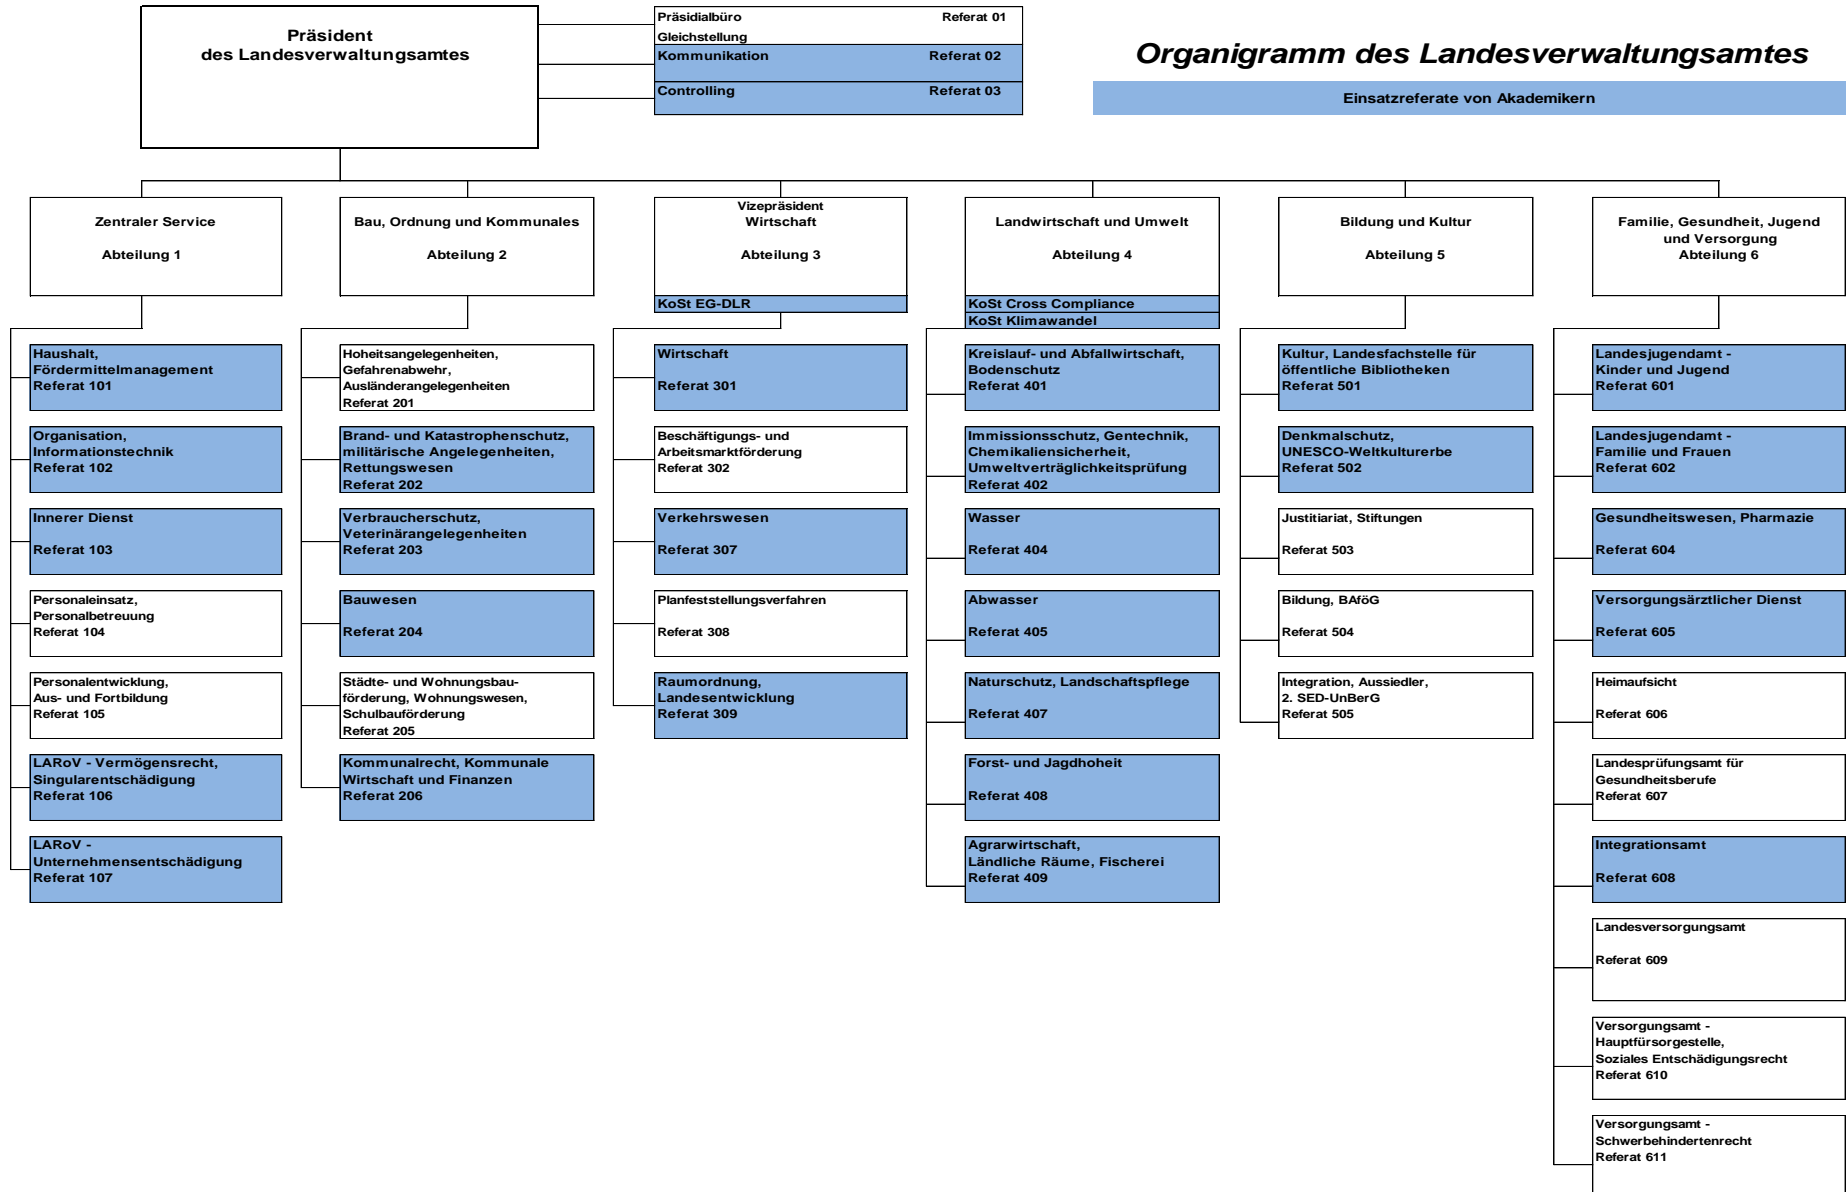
Präsident
des Landesverwaltungsamtes

Präsidialbüro Referat 01
Gleichstellung
Kommunikation Referat 02
Controlling Referat 03

Organigramm des Landesverwaltungsamtes

Einsatzreferate von Akademikern

Zentraler Service
Abteilung 1

Haushalt, Fördermittelmanagement
Referat 101

Organisation, Informationstechnik
Referat 102

Innerer Dienst
Referat 103

Personaleinsatz, Personalbetreuung
Referat 104

Personalentwicklung, Aus- und Fortbildung
Referat 105

LARoV - Vermögensrecht, Singularentschädigung
Referat 106

LARoV - Unternehmensentschädigung
Referat 107

Bau, Ordnung und Kommunales
Abteilung 2

Hoheitsangelegenheiten, Gefahrenabwehr, Ausländerangelegenheiten
Referat 201

Brand- und Katastrophenschutz, militärische Angelegenheiten, Rettungswesen
Referat 202

Verbraucherschutz, Veterinärangelegenheiten
Referat 203

Bauwesen
Referat 204

Städte- und Wohnungsbauförderung, Wohnungswesen, Schulbauförderung
Referat 205

Kommunalrecht, Kommunale Wirtschaft und Finanzen
Referat 206

Vizepräsident
Wirtschaft
Abteilung 3

KoSt EG-DLR

Wirtschaft
Referat 301

Beschäftigungs- und Arbeitsmarktförderung
Referat 302

Verkehrswesen
Referat 307

Planfeststellungsverfahren
Referat 308

Raumordnung, Landesentwicklung
Referat 309

Landwirtschaft und Umwelt
Abteilung 4

KoSt Cross Compliance
KoSt Klimawandel

Kreislauf- und Abfallwirtschaft, Bodenschutz
Referat 401

Immissionsschutz, Gentechnik, Chemikaliensicherheit, Umweltverträglichkeitsprüfung
Referat 402

Wasser
Referat 404

Abwasser
Referat 405

Naturschutz, Landschaftspflege
Referat 407

Forst- und Jagdhoheit
Referat 408

Agrarwirtschaft, Ländliche Räume, Fischerei
Referat 409

Bildung und Kultur
Abteilung 5

Kultur, Landesfachstelle für öffentliche Bibliotheken
Referat 501

Denkmalschutz, UNESCO-Weltkulturerbe
Referat 502

Justitiariat, Stiftungen
Referat 503

Bildung, BAföG
Referat 504

Integration, Aussiedler, 2. SED-UnBerG
Referat 505

Familie, Gesundheit, Jugend und Versorgung
Abteilung 6

Landesjugendamt - Kinder und Jugend
Referat 601

Landesjugendamt - Familie und Frauen
Referat 602

Gesundheitswesen, Pharmazie
Referat 604

Versorgungsärztlicher Dienst
Referat 605

Heimaufsicht
Referat 606

Landesprüfungsamt für Gesundheitsberufe
Referat 607

Integrationsamt
Referat 608

Landesversorgungsamt
Referat 609

Versorgungsamt - Hauptfürsorgestelle, Soziales Entschädigungsrecht
Referat 610

Versorgungsamt - Schwerbehindertenrecht
Referat 611